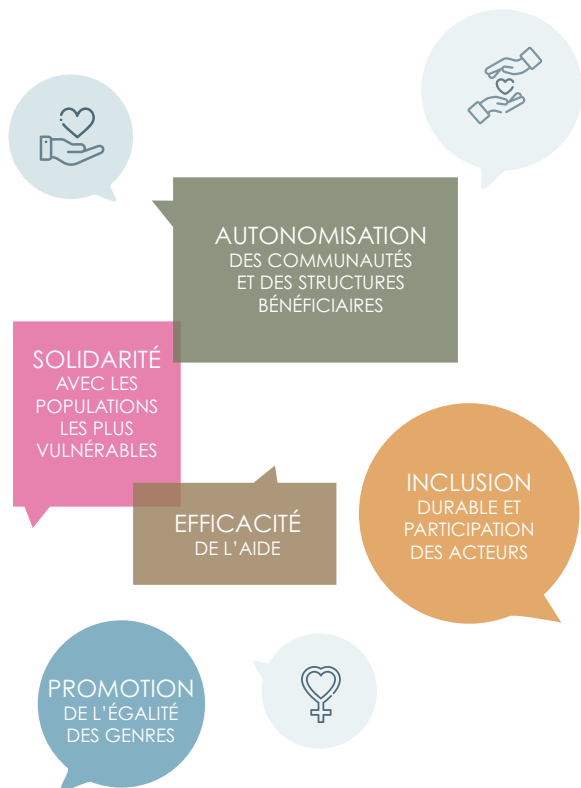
AUTONOMISATION
DES COMMUNAUTÉS ET DES STRUCTURES BÉNÉFICIAIRES

SOLIDARITÉ
AVEC LES POPULATIONS LES PLUS VULNÉRABLES

EFFICACITÉ
DE L'AIDE

INCLUSION
DURABLE ET PARTICIPATION DES ACTEURS

PROMOTION
DE L'ÉGALITÉ DES GENRES